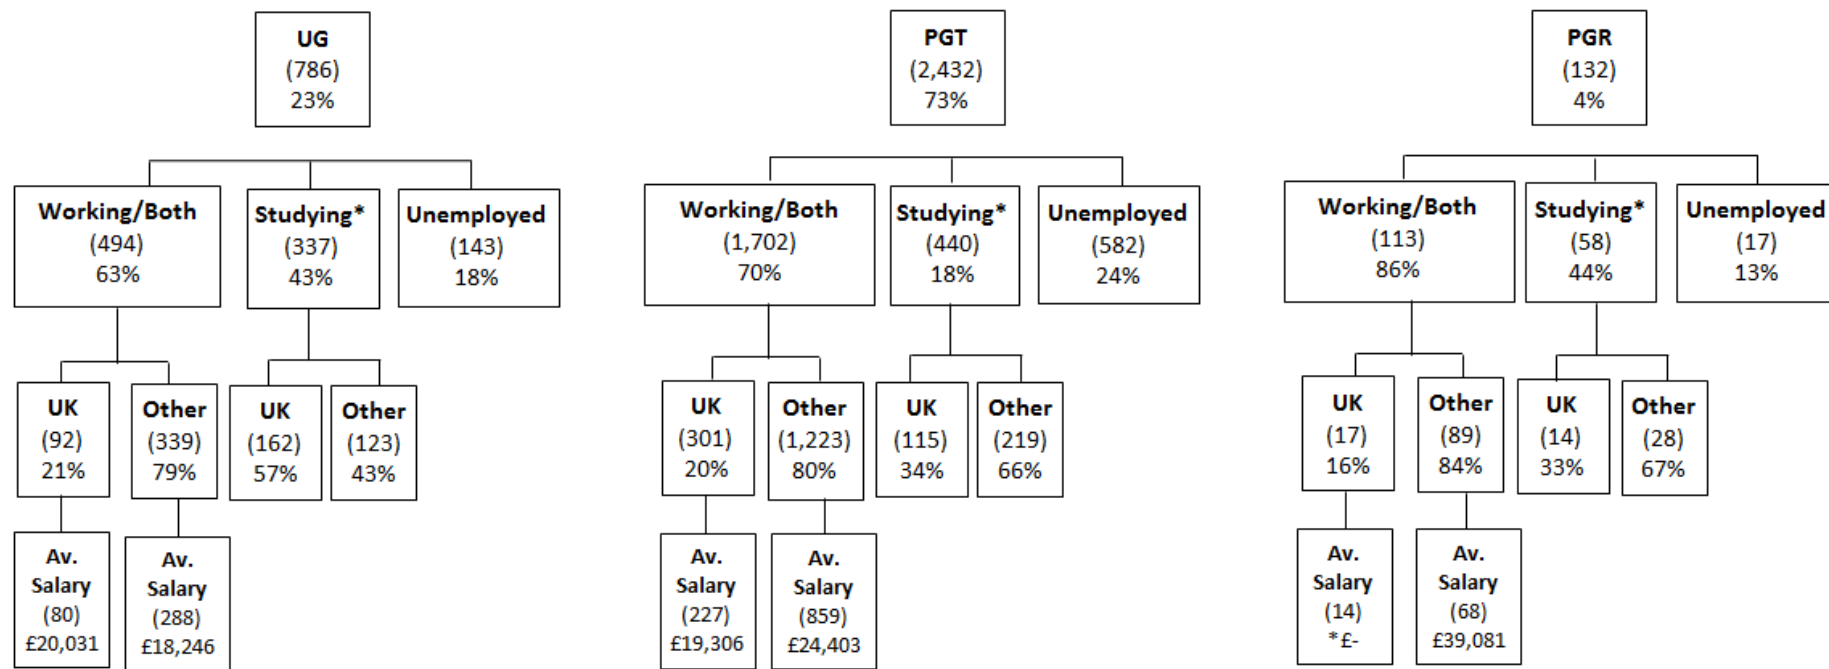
UG
(786)
23%

Working/Both
(494)
63%

Studying*
(337)
43%

Unemployed
(143)
18%

UK
(92)
21%

Other
(339)
79%

UK
(162)
57%

Other
(123)
43%

Av. Salary
(80)
£20,031

Av. Salary
(288)
£18,246

PGT
(2,432)
73%

Working/Both
(1,702)
70%

Studying*
(440)
18%

Unemployed
(582)
24%

UK
(301)
20%

Other
(1,223)
80%

UK
(115)
34%

Other
(219)
66%

Av. Salary
(227)
£19,306

Av. Salary
(859)
£24,403

PGR
(132)
4%

Working/Both
(113)
86%

Studying*
(58)
44%

Unemployed
(17)
13%

UK
(17)
16%

Other
(89)
84%

UK
(14)
33%

Other
(28)
67%

Av. Salary
(14)
*£-

Av. Salary
(68)
£39,081